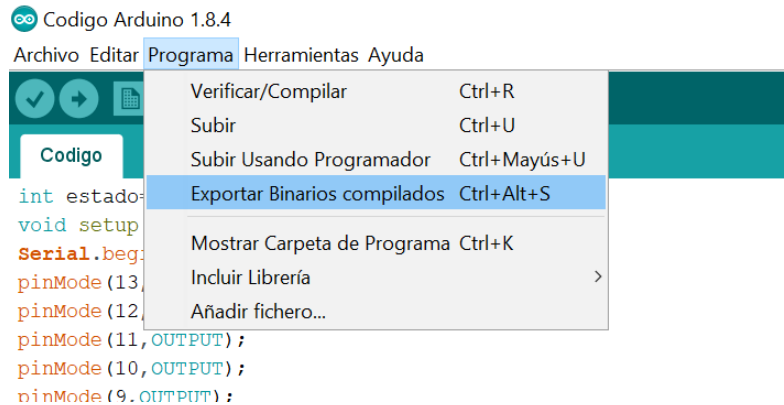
Codigo Arduino 1.8.4

Archivo Editar Programa Herramientas Ayuda

Codigo

int estado=
void setup
Serial.begi
pinMode(13,
pinMode(12,
pinMode(11,OUTPUT);
pinMode(10,OUTPUT);
pinMode(9,OUTPUT);

| | |
|---|---|
| Verificar/Compilar | Ctrl+R |
| Subir | Ctrl+U |
| Subir Usando Programador | Ctrl+Mayús+U |
| Exportar Binarios compilados | Ctrl+Alt+S |
| Mostrar Carpeta de Programa | Ctrl+K |
| Incluir Librería | › |
| Añadir fichero... | |